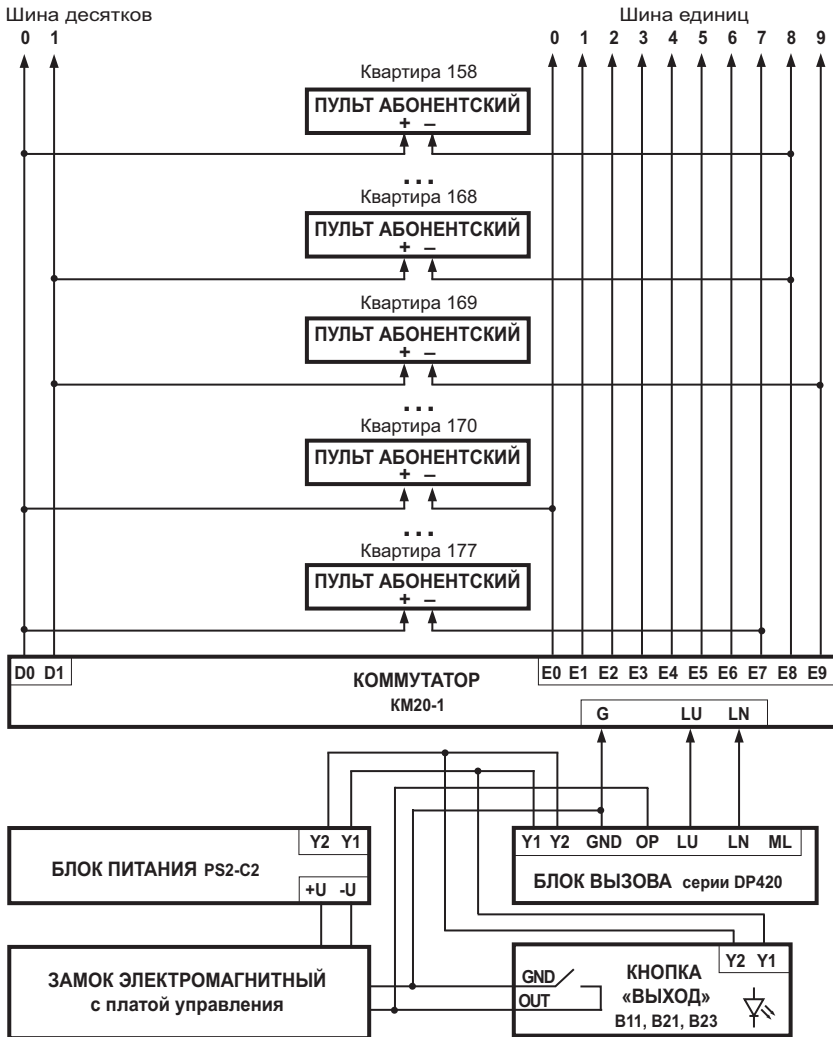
Шина десятков
0 1

Шина единиц
0 1 2 3 4 5 6 7 8 9

Квартира 158
ПУЛЬТ АБОНЕНТСКИЙ
+ –

...
Квартира 168
ПУЛЬТ АБОНЕНТСКИЙ
+ –

Квартира 169
ПУЛЬТ АБОНЕНТСКИЙ
+ –

...
Квартира 170
ПУЛЬТ АБОНЕНТСКИЙ
+ –

...
Квартира 177
ПУЛЬТ АБОНЕНТСКИЙ
+ –

D0 D1
КОММУТАТОР
КМ20-1
E0 E1 E2 E3 E4 E5 E6 E7 E8 E9
G LU LN

Y2 Y1
БЛОК ПИТАНИЯ PS2-C2
+U -U

Y1 Y2 GND OP LU LN ML
БЛОК ВЫЗОВА серии DP420

ЗАМОК ЭЛЕКТРОМАГНИТНЫЙ
с платой управления

GND
OUT
КНОПКА
«ВЫХОД»
В11, В21, В23
Y2 Y1